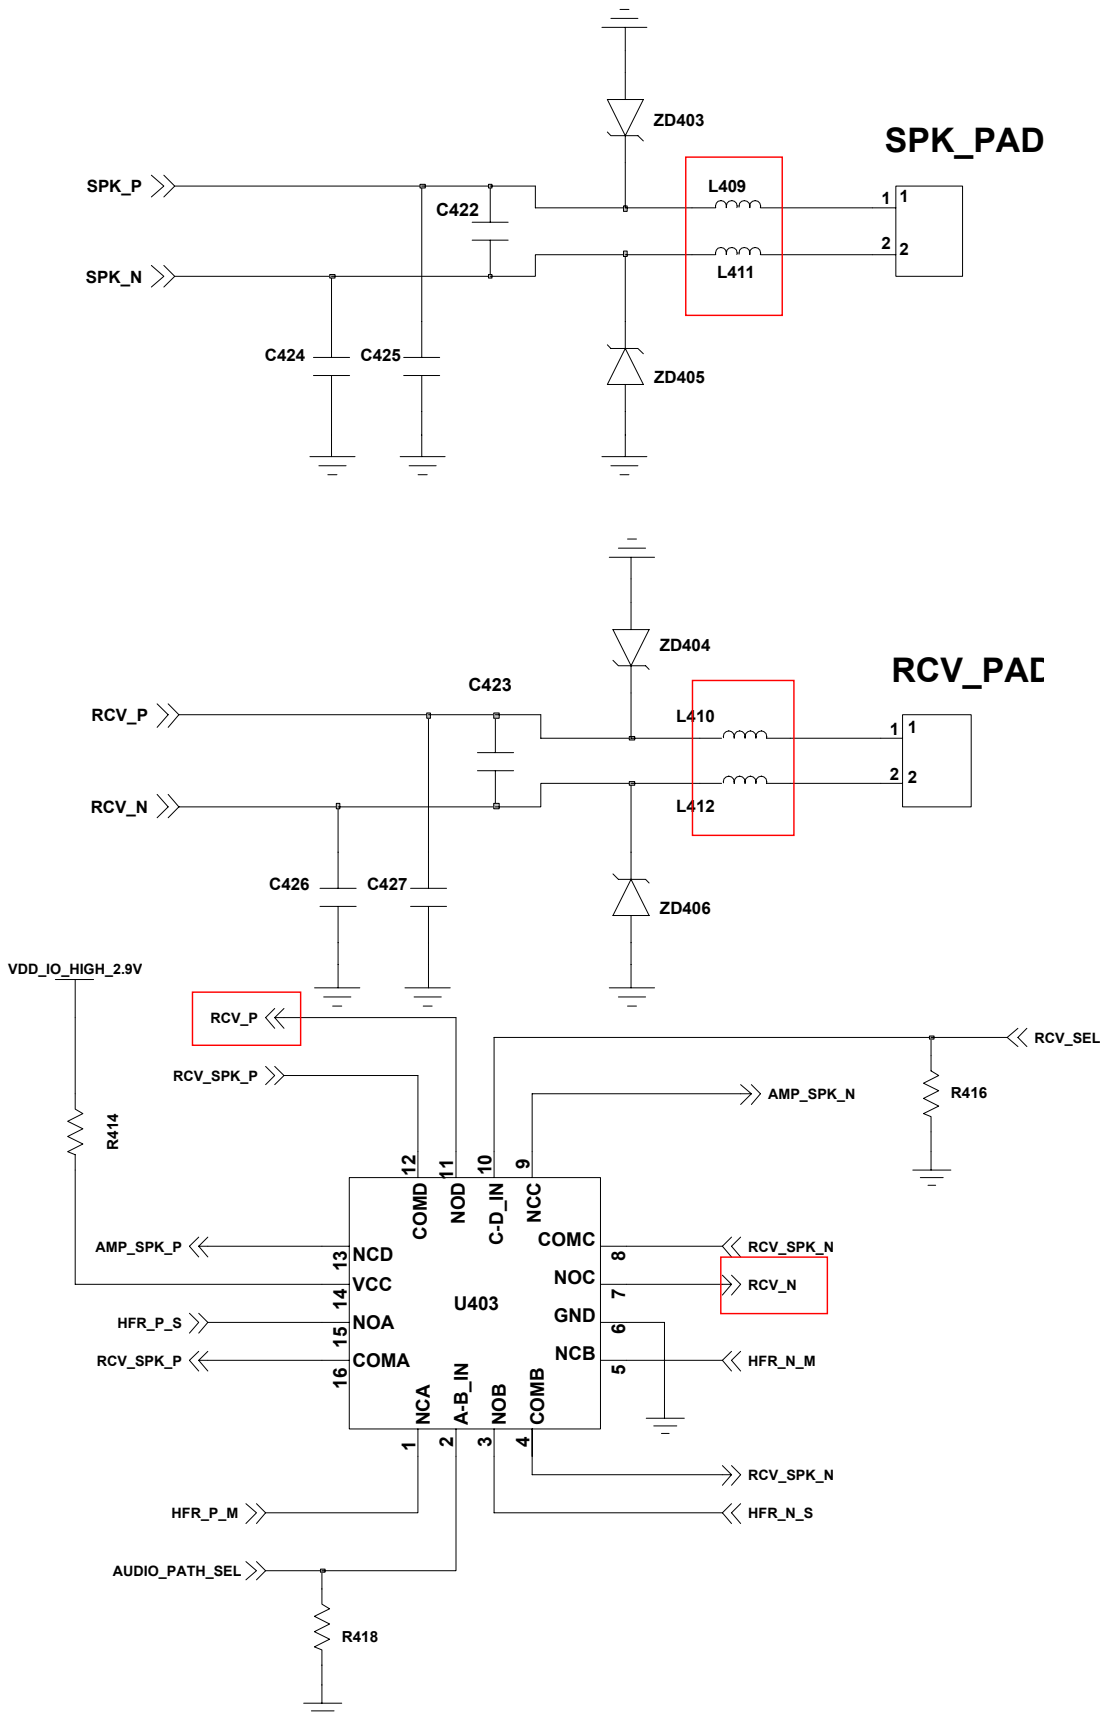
ZD403
SPK_PAD
SPK_P
C422
L409
1 1
2 2
SPK_N
L411
C424
C425
ZD405

ZD404
RCV_PAD
C423
RCV_P
L410
1 1
2 2
RCV_N
L412
C426
C427
ZD406

VDD_IO_HIGH_2.9V
RCV_P
RCV_SEL
RCV_SPK_P
AMP_SPK_N
R416
R414
12 COMD
11 NOD
10 C-D_IN
9 NCC
AMP_SPK_P
13 NCD
COMC 8
RCV_SPK_N
14 VCC
NOC 7
RCV_N
U403
HFR_P_S
15 NOA
GND 6
RCV_SPK_P
16 COMA
NCB 5
HFR_N_M
1 NCA
2 A-B_IN
3 NOB
4 COMB
RCV_SPK_N
HFR_P_M
HFR_N_S
AUDIO_PATH_SEL
R418